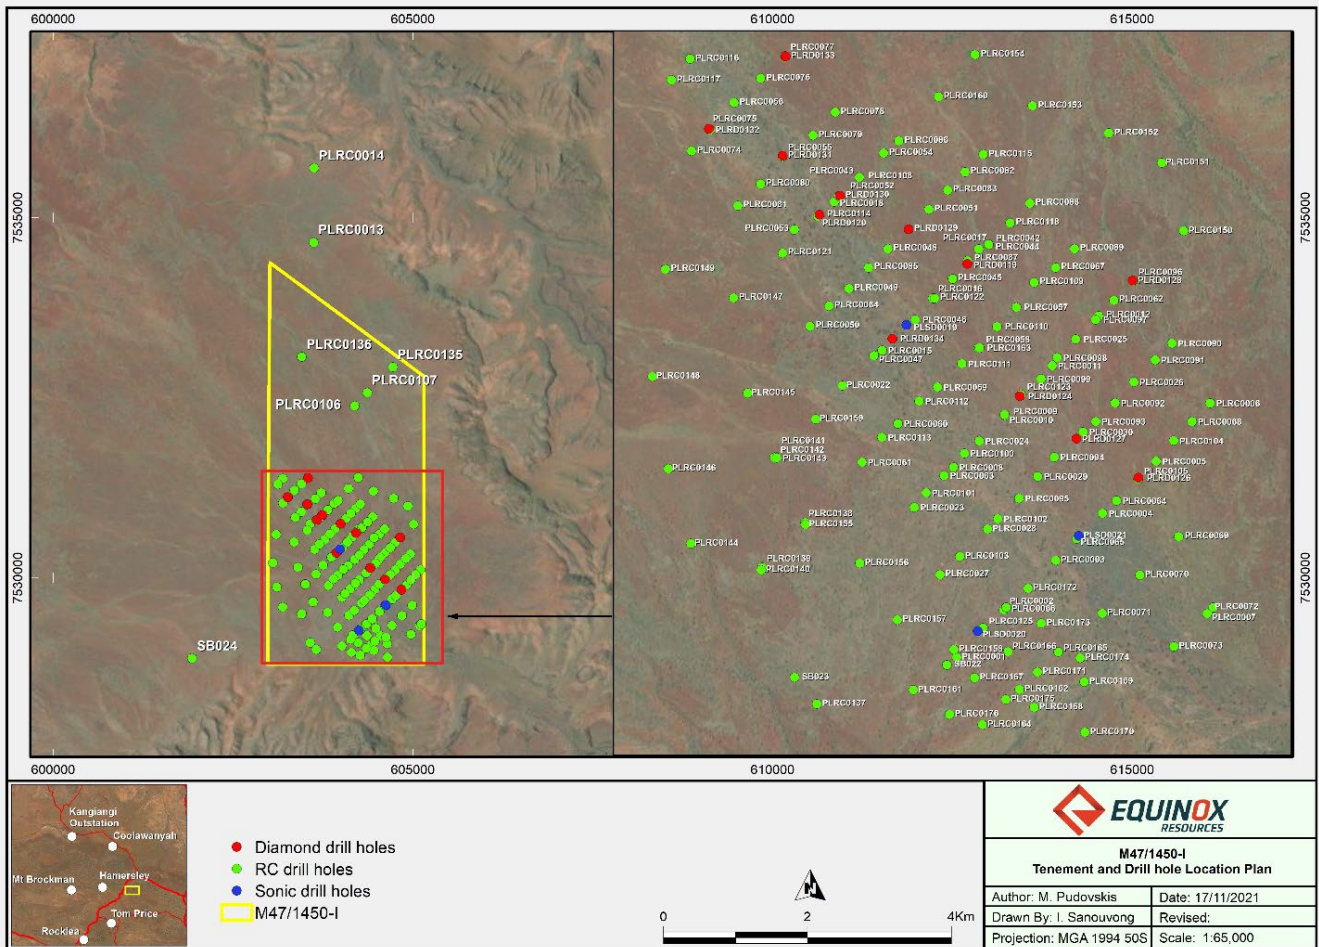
600000 605000 610000 615000

7535000 7530000

PLRC0014
PLRC0013
PLRC0136
PLRC0135
PLRC0107
PLRC0106
SB024

PLRC0077
PLRD0133
PLRC0116
PLRC0154
PLRC0117
PLRC0076
PLRC0160
PLRC0056
PLRC0153
PLRC0078
PLRC0075
PLRD0122
PLRC0152
PLRC0079
PLRC0086
PLRC0055
PLRD0131
PLRC0074
PLRC0054
PLRC0115
PLRC0151
PLRC0043
PLRC0082
PLRC0103
PLRC0080
PLRC0052
PLRC0083
PLRD0130
PLRC0018
PLRC0081
PLRC0088
PLRC0051
PLRC0114
PLRD0120
PLRC0118
PLRC0053
PLRD0129
PLRC0150
PLRC0017
PLRC0042
PLRC0045
PLRC0044
PLRC0121
PLRC0089
PLRC0087
PLRD0119
PLRC0149
PLRC0085
PLRC0067
PLRC0096
PLRD0128
PLRC0048
PLRC0109
PLRC0049
PLRC0016
PLRC0147
PLRC0122
PLRC0062
PLRC0084
PLRC0057
PLRC0012
PLRC0046
PLRC0097
PLRC0050
PLSD0019
PLRC0110
PLRD0134
PLRC0058
PLRC0025
PLRC0090
PLRC0015
PLRC0163
PLRC0047
PLRC0098
PLRC0091
PLRC0111
PLRC0011
PLRC0148
PLRC0099
PLRC0022
PLRC0026
PLRC0123
PLRC0145
PLRC0059
PLRD0124
PLRC0112
PLRC0092
PLRC0008
PLRC0009
PLRC0159
PLRC0010
PLRC0093
PLRC0088
PLRC0060
PLRC0030
PLRC0113
PLRD0127
PLRC0141
PLRC0024
PLRC0104
PLRC0142
PLRC0100
PLRC0143
PLRC0094
PLRC0061
PLRC0005
PLRC0146
PLRC0006
PLRC0105
PLRC0003
PLRC0029
PLRD0126
PLRC0101
PLRC0065
PLRC0064
PLRC0023
PLRC0004
PLRC0138
PLRC0102
PLRC0155
PLRC0028
PLSD0021
PLRC0069
PLRC0144
PLRC0066
PLRC0139
PLRC0103
PLRC0156
PLRC0140
PLRC0063
PLRC0027
PLRC0070
PLRC0172
PLRC0002
PLRC0068
PLRC0072
PLRC0071
PLRC0157
PLRC0125
PLRC0173
PLRC0007
PLSD0020
PLRC0158
PLRC0166
PLRC0165
PLRC0073
PLRC0001
PLRC0174
SB022
PLRC0171
SB023
PLRC0167
PLRC0169
PLRC0161
PLRC0162
PLRC0175
PLRC0137
PLRC0168
PLRC0170
PLRC0164
PLRC0179

Kangiangi Outstation
Coolawanyah
Mt Brockman
Hamersley
Tom Price
Rocklea

Diamond drill holes
RC drill holes
Sonic drill holes
M47/1450-I

0 2 4Km

N

EQUINOX RESOURCES

M47/1450-I
Tenement and Drill hole Location Plan

| Author: M. Pudovskis | Date: 17/11/2021 |
|---|---|
| Drawn By: I. Sanouvong | Revised: |
| Projection: MGA 1994 50S | Scale: 1:65,000 |